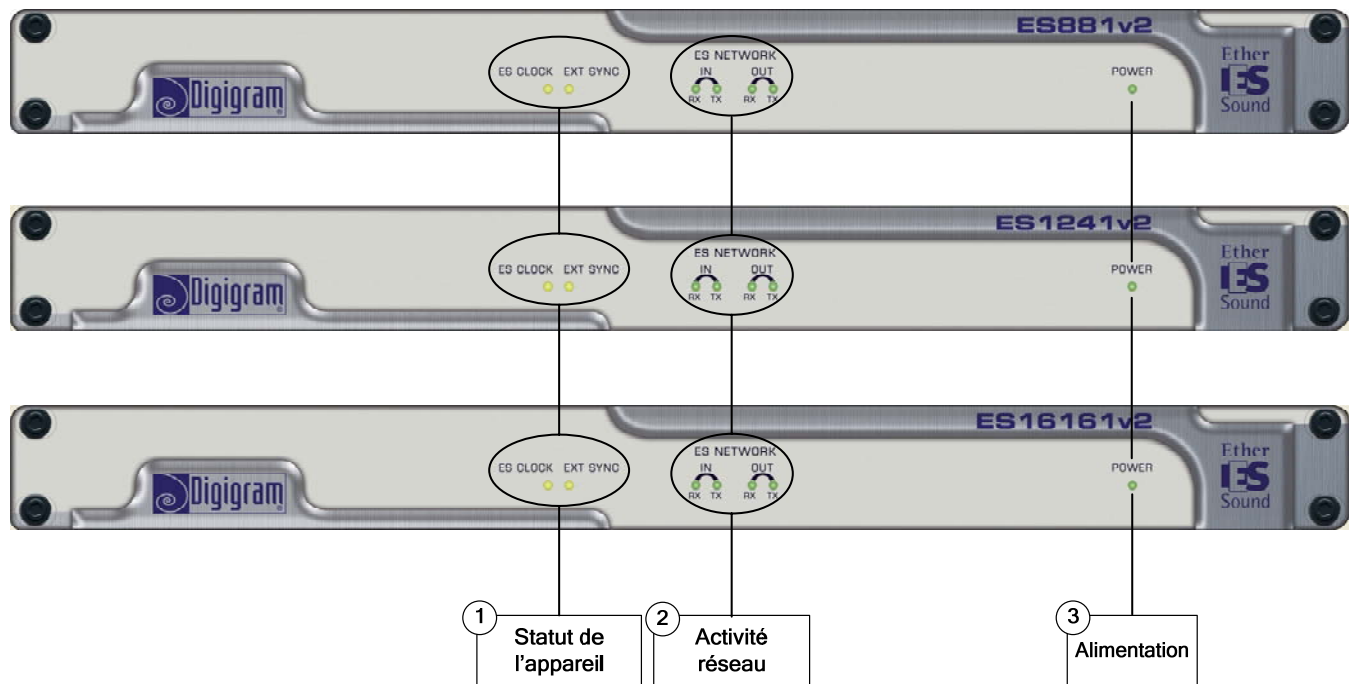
ES881v2

Digigram

ES CLOCK EXT SYNC

ES NETWORK
IN OUT
RX TX RX TX

POWER

Ether ES Sound

ES1241v2

Digigram

ES CLOCK EXT SYNC

ES NETWORK
IN OUT
RX TX RX TX

POWER

Ether ES Sound

ES16161v2

Digigram

ES CLOCK EXT SYNC

ES NETWORK
IN OUT
RX TX RX TX

POWER

Ether ES Sound

1 Statut de l'appareil

2 Activité réseau

3 Alimentation